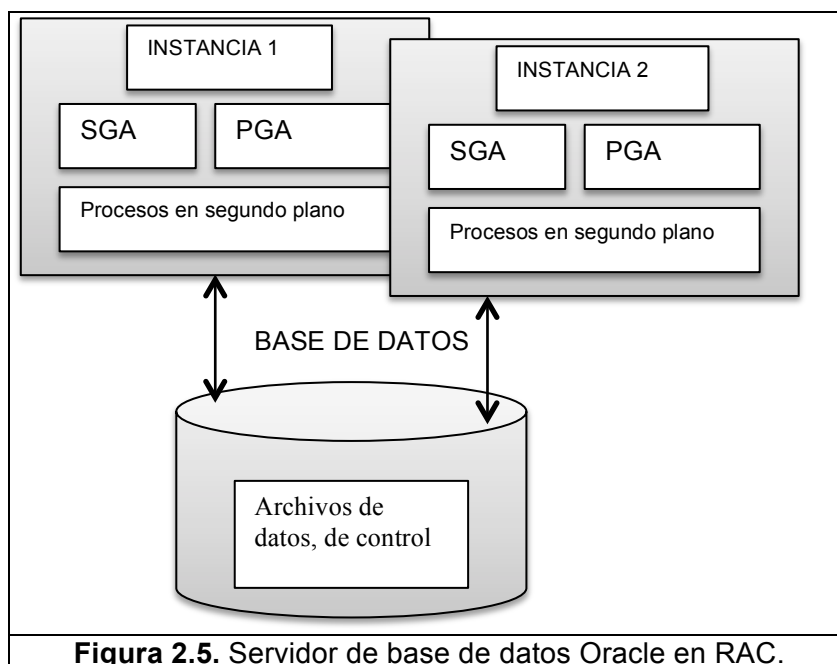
INSTANCIA 1

SGA

PGA

Procesos en segundo plano

INSTANCIA 2

SGA

PGA

Procesos en segundo plano

BASE DE DATOS

Archivos de datos, de control

**Figura 2.5.** Servidor de base de datos Oracle en RAC.